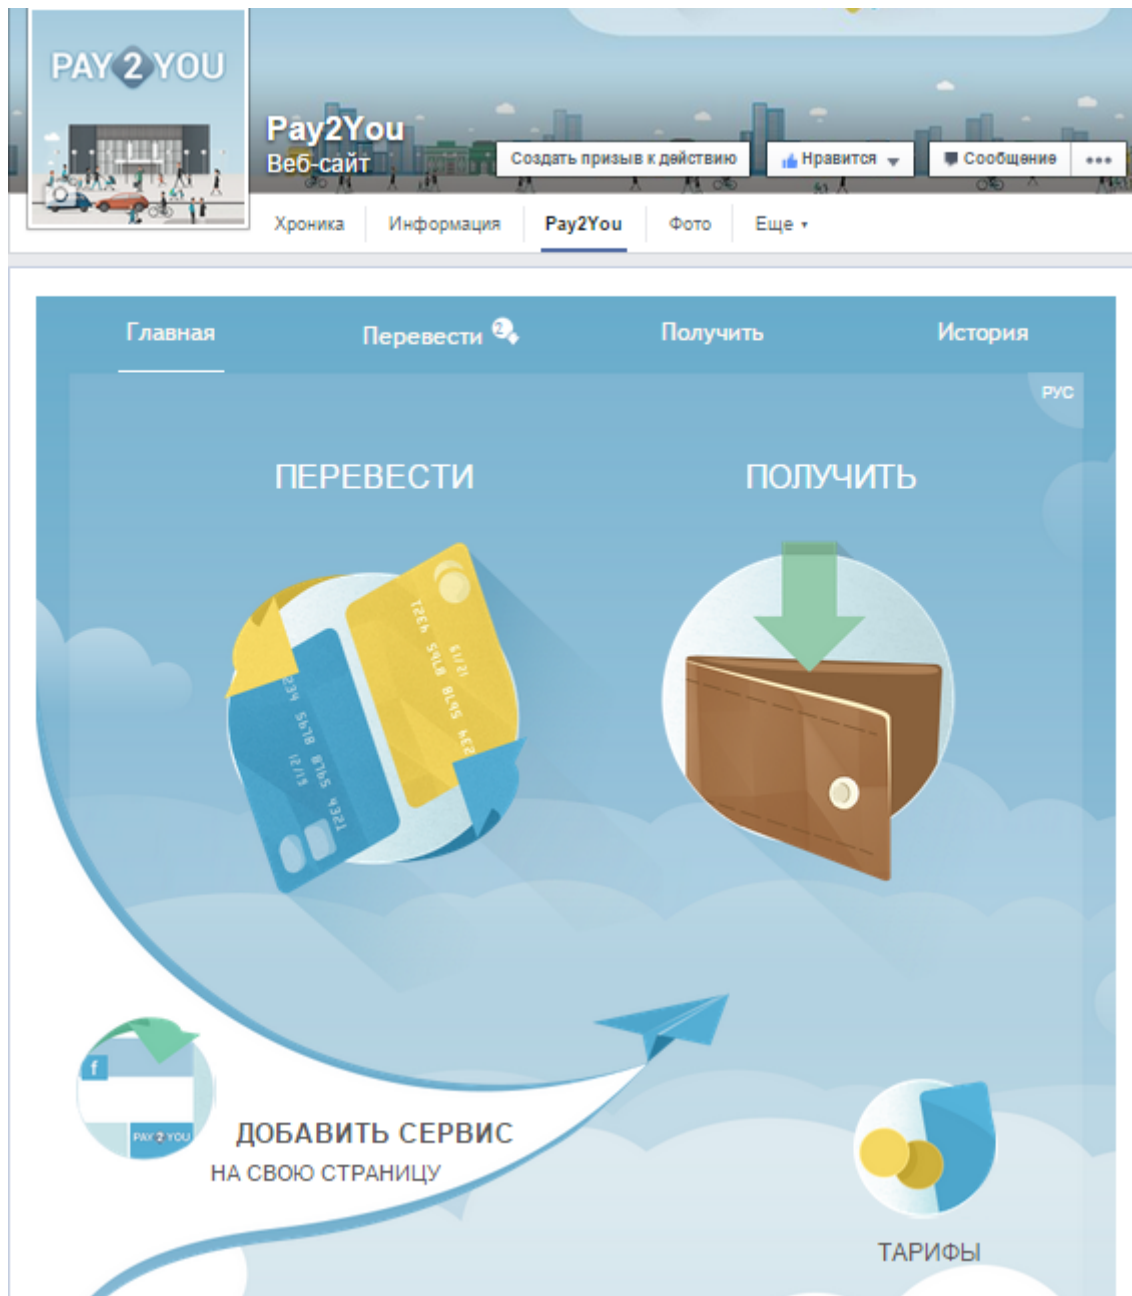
PAY 2 YOU

Pay2You
Веб-сайт

Создать призыв к действию
Нравится
Сообщение
•••

Хроника
Информация
Pay2You
Фото
Еще

Главная
Перевести
Получить
История

РУС

ПЕРЕВЕСТИ

ПОЛУЧИТЬ

1234 5678 9456 1234
12/21

1234 5678 9456 1234
12/15

f
PAY 2 YOU

ДОБАВИТЬ СЕРВИС
НА СВОЮ СТРАНИЦУ

ТАРИФЫ